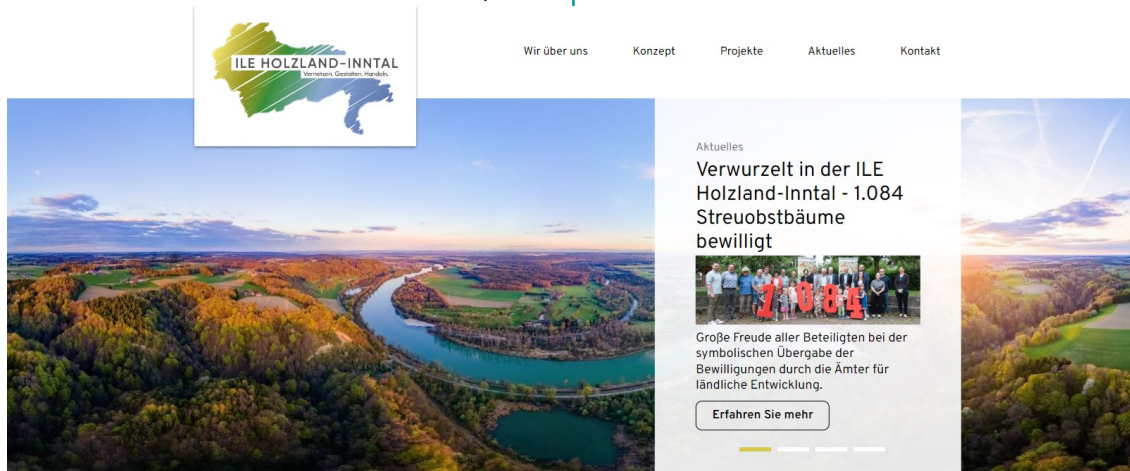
ILE HOLZLAND-INNTAL
Vernetzen. Gestalten. Handeln.

Wir über uns
Konzept
Projekte
Aktuelles
Kontakt

Aktuelles

Verwurzelt in der ILE Holzland-Inntal - 1.084 Streuobstbäume bewilligt

1084

Große Freude aller Beteiligten bei der symbolischen Übergabe der Bewilligungen durch die Ämter für ländliche Entwicklung.

Erfahren Sie mehr